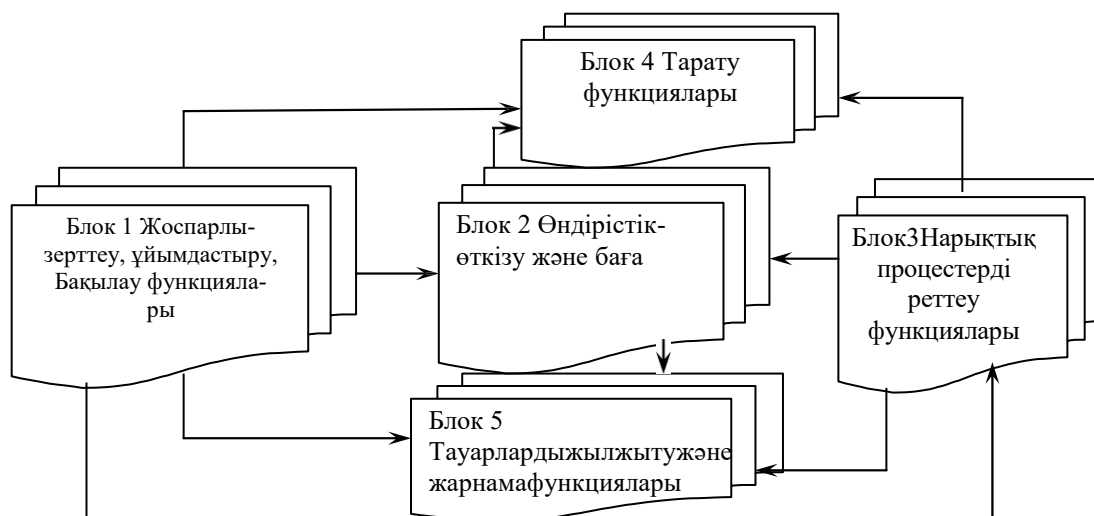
Блок 4 Тарату функциялары

Блок 1 Жоспарлы-зерттеу, ұйымдастыру, Бақылау функциялары

Блок 2 Өндірістік-өткізу және баға

Блок3Нарықтық процестерді реттеу функциялары

Блок 5 Тауарлардыжылжытужәне жарнамафункциялары